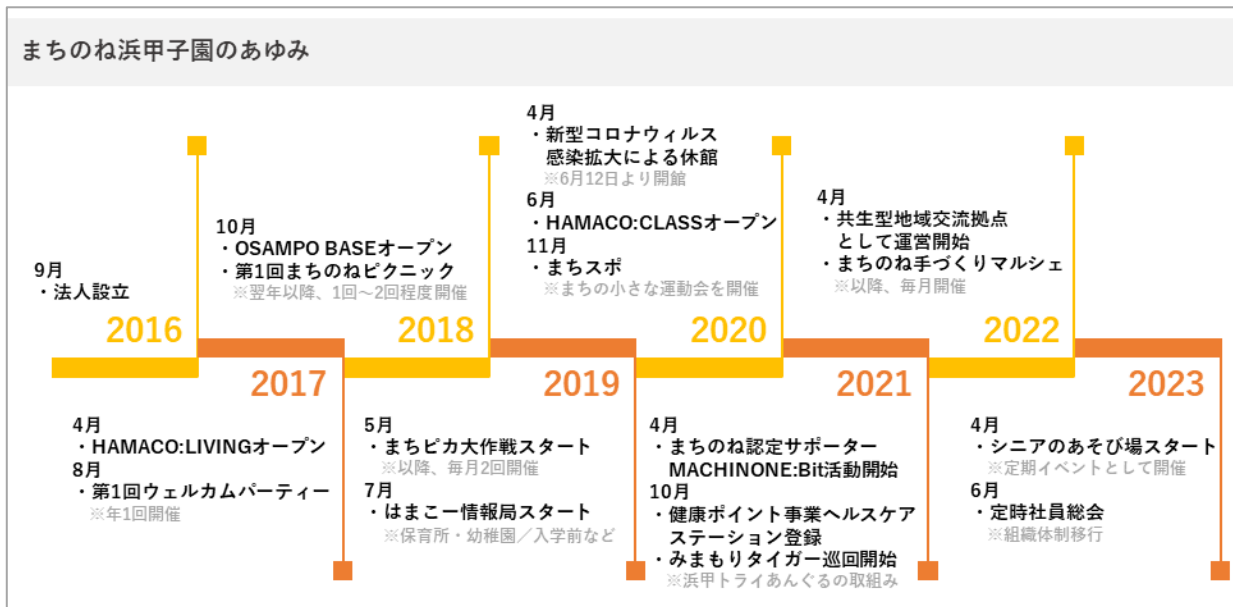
まちのね浜甲子園のあゆみ

2016
9月
・法人設立

2017
4月
・HAMACO:LIVINGオープン
8月
・第1回ウェルカムパーティー
※年1回開催

2018
10月
・OSAMPO BASEオープン
・第1回まちのねピクニック
※翌年以降、1回～2回程度開催

2019
5月
・まちピカ大作戦スタート
※以降、毎月2回開催
7月
・はまこー情報局スタート
※保育所・幼稚園／入学前など

2020
4月
・新型コロナウィルス感染拡大による休館
※6月12日より開館
6月
・HAMACO:CLASSオープン
11月
・まちスポ
※まちの小さな運動会を開催

2021
4月
・まちのね認定サポーター MACHINONE:Bit活動開始
10月
・健康ポイント事業ヘルスケアステーション登録
・みまもりタイガー巡回開始
※浜甲トライあんぐるの取組み

2022
4月
・共生型地域交流拠点として運営開始
・まちのね手づくりマルシェ
※以降、毎月開催

2023
4月
・シニアのあそび場スタート
※定期イベントとして開催
6月
・定時社員総会
※組織体制移行